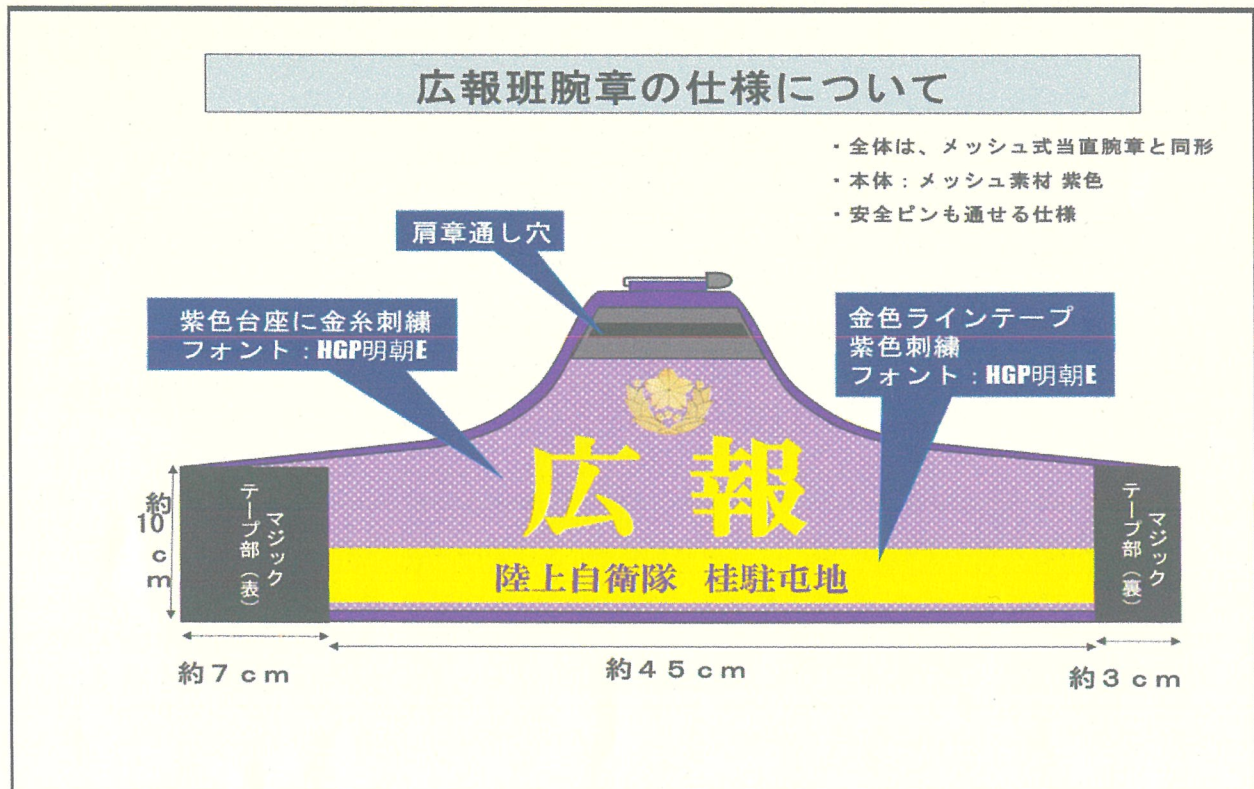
広報班腕章の仕様について

・全体は、メッシュ式当直腕章と同形
・本体：メッシュ素材 紫色
・安全ピンも通せる仕様

肩章通し穴

紫色台座に金糸刺繍
フォント：HGP明朝E

金色ラインテープ
紫色刺繍
フォント：HGP明朝E

約10cm

マジックテープ部（表）

広報

陸上自衛隊　桂駐屯地

マジックテープ部（裏）

約７ｃｍ

約４５ｃｍ

約３ｃｍ